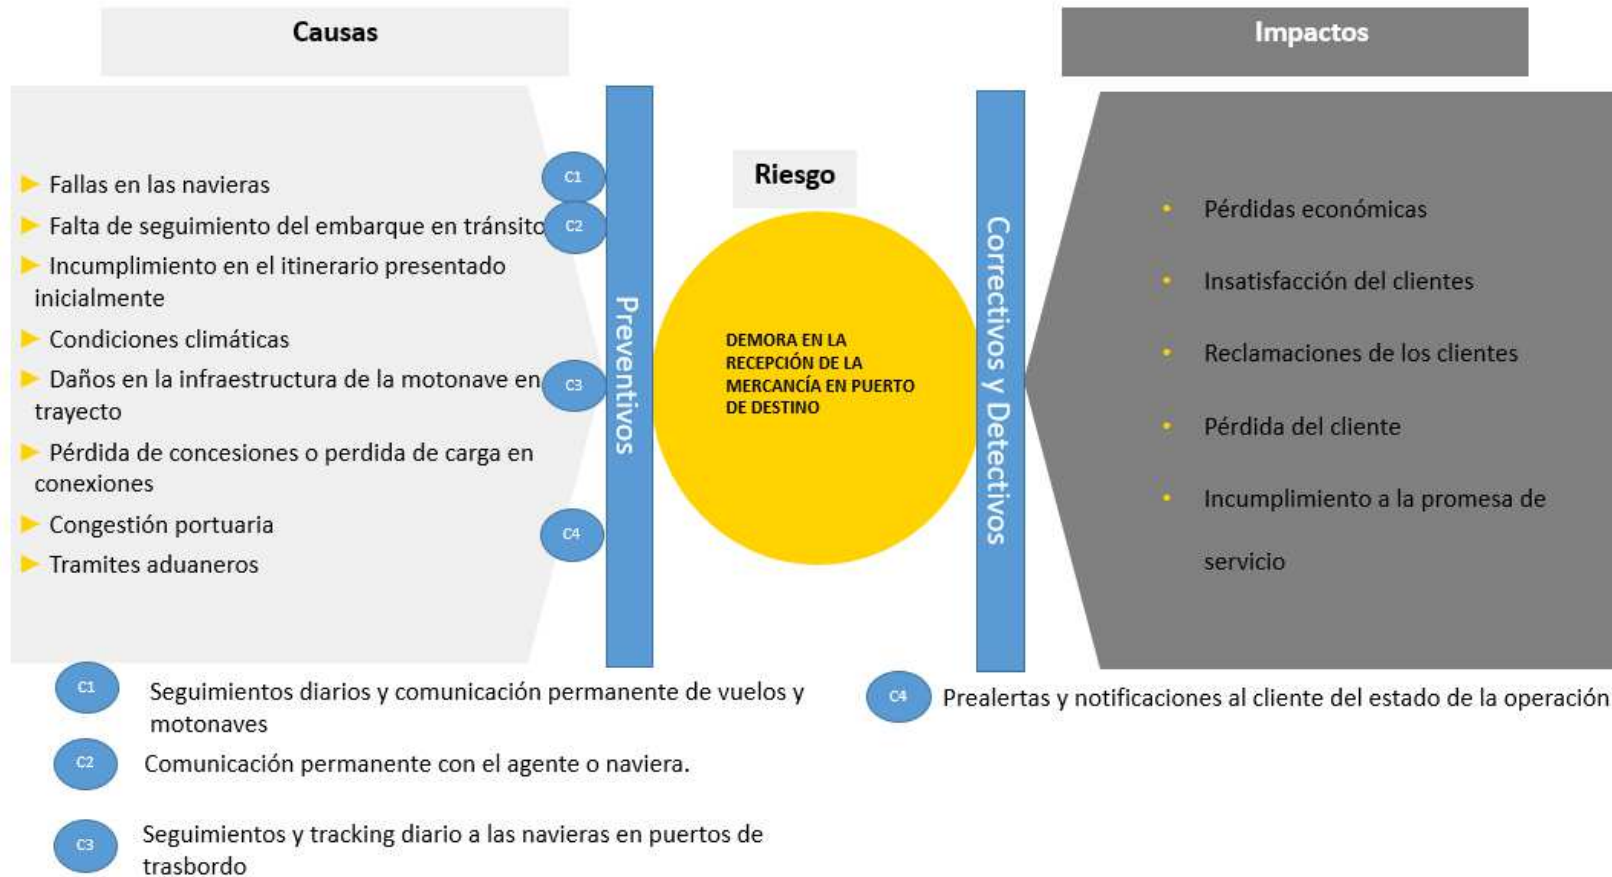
Causas

Impactos

Fallas en las navieras
Falta de seguimiento del embarque en tránsito
Incumplimiento en el itinerario presentado inicialmente
Condiciones climáticas
Daños en la infraestructura de la motonave en trayecto
Pérdida de concesiones o perdida de carga en conexiones
Congestión portuaria
Tramites aduaneros

C1
C2
C3
C4

Preventivos

Riesgo

DEMORA EN LA RECEPCIÓN DE LA MERCANCÍA EN PUERTO DE DESTINO

Correctivos y Detectivos

Pérdidas económicas
Insatisfacción del clientes
Reclamaciones de los clientes
Pérdida del cliente
Incumplimiento a la promesa de servicio

C1 Seguimientos diarios y comunicación permanente de vuelos y motonaves

C2 Comunicación permanente con el agente o naviera.

C3 Seguimientos y tracking diario a las navieras en puertos de trasbordo

C4 Prealertas y notificaciones al cliente del estado de la operación